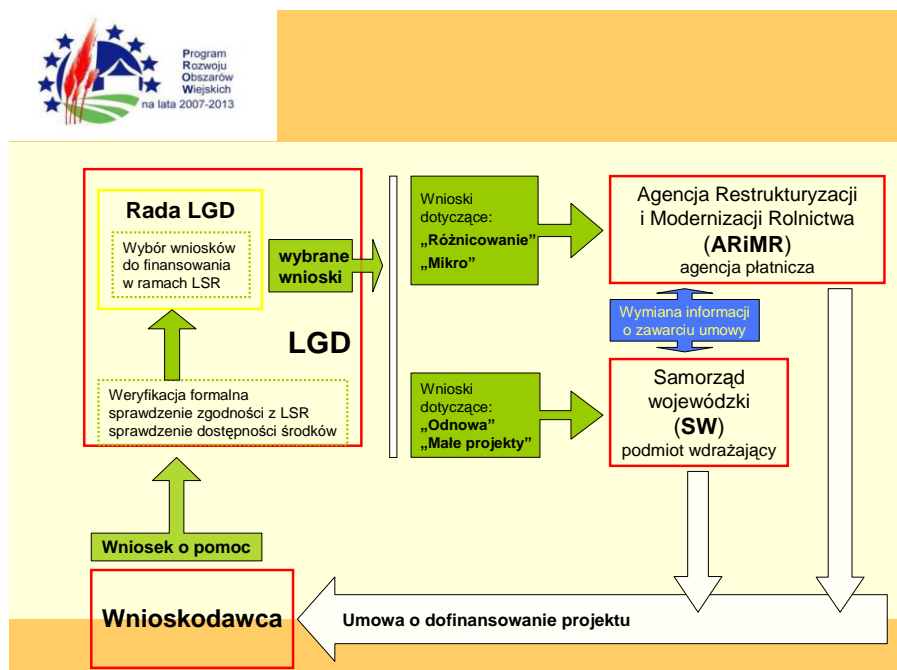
Program
Rozwoju
Obszarów
Wiejskich
na lata 2007-2013

Rada LGD

Wybór wniosków do finansowania w ramach LSR

wybrane wnioski

LGD

Weryfikacja formalna
sprawdzenie zgodności z LSR
sprawdzenie dostępności środków

Wnioski dotyczące:
„Różnicowanie"
„Mikro"

Agencja Restrukturyzacji i Modernizacji Rolnictwa
(ARiMR)
agencja płatnicza

Wymiana informacji o zawarciu umowy

Wnioski dotyczące:
„Odnowa"
„Małe projekty"

Samorząd wojewódzki
(SW)
podmiot wdrażający

Wniosek o pomoc

Wnioskodawca

Umowa o dofinansowanie projektu